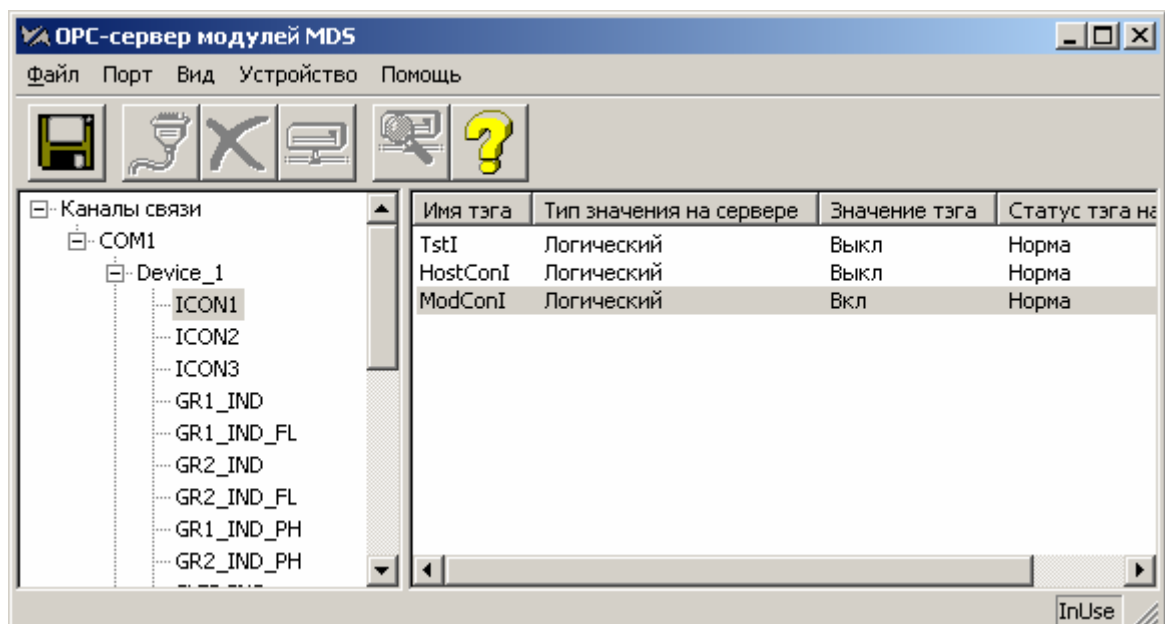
OPC-сервер модулей MDS

Файл Порт Вид Устройство Помощь

Каналы связи
COM1
Device_1
ICON1
ICON2
ICON3
GR1_IND
GR1_IND_FL
GR2_IND
GR2_IND_FL
GR1_IND_PH
GR2_IND_PH

| Имя тэга | Тип значения на сервере | Значение тэга | Статус тэга на |
|---|---|---|---|
| TstI | Логический | Выкл | Норма |
| HostConI | Логический | Выкл | Норма |
| ModConI | Логический | Вкл | Норма |

InUse